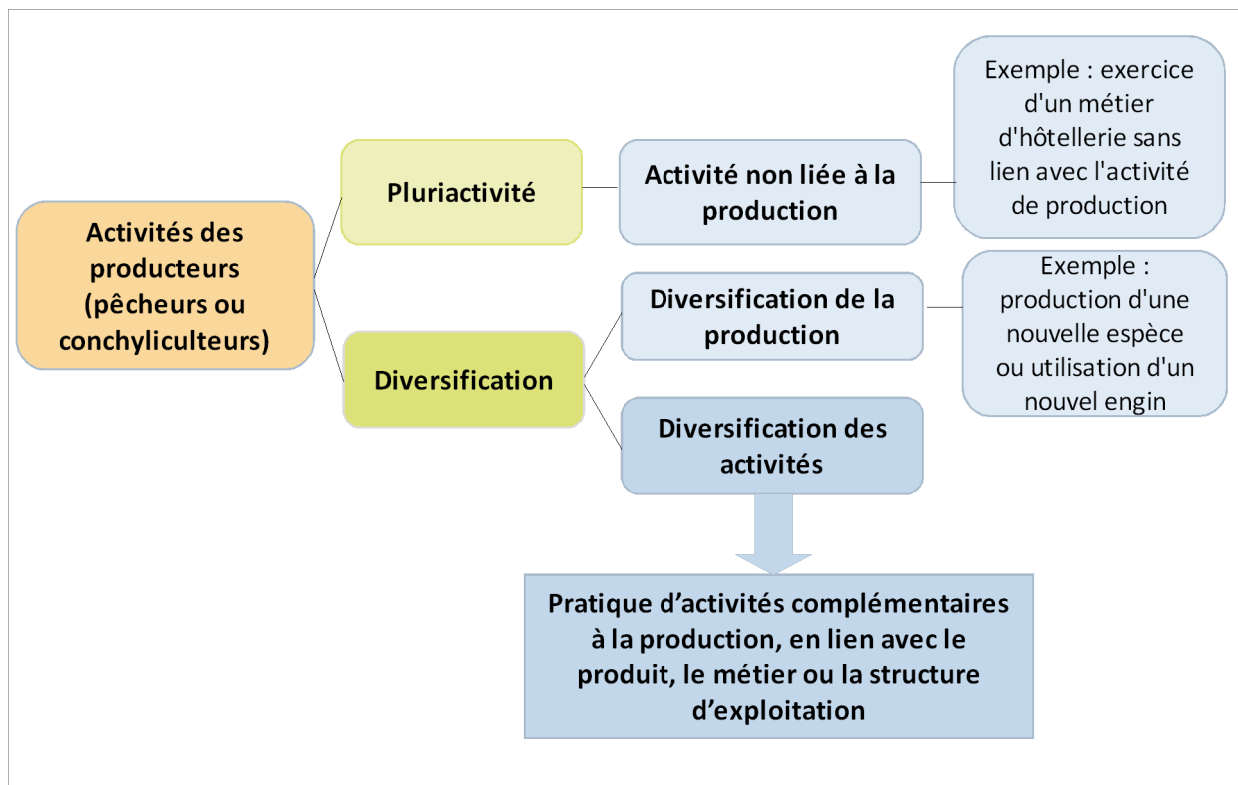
Activités des producteurs (pêcheurs ou conchyliculteurs)

Pluriactivité

Activité non liée à la production

Exemple : exercice d'un métier d'hôtellerie sans lien avec l'activité de production

Diversification

Diversification de la production

Exemple : production d'une nouvelle espèce ou utilisation d'un nouvel engin

Diversification des activités

Pratique d’activités complémentaires à la production, en lien avec le produit, le métier ou la structure d’exploitation